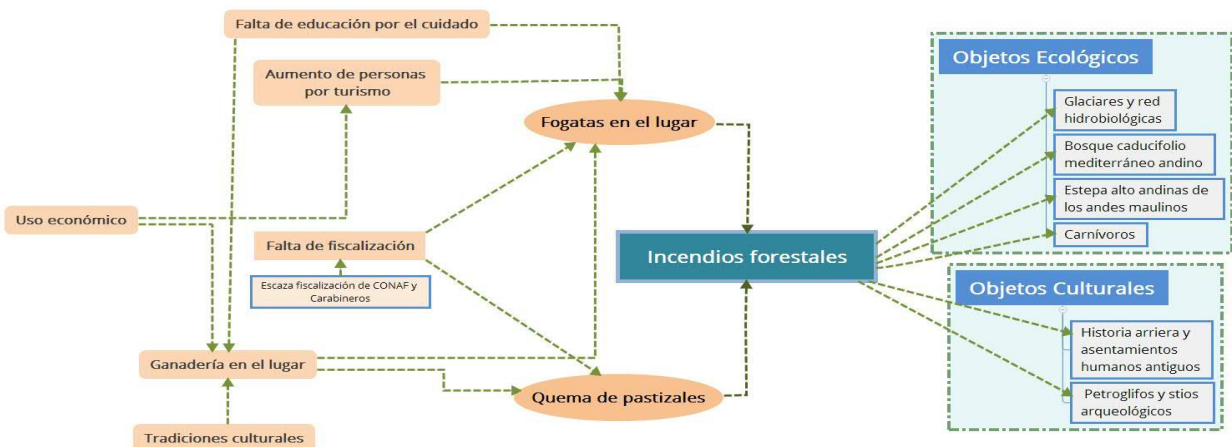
Falta de educación por el cuidado

Aumento de personas por turismo

Fogatas en el lugar

Uso económico

Falta de fiscalización

Escaza fiscalización de CONAF y Carabineros

Incendios forestales

Ganadería en el lugar

Quema de pastizales

Tradiciones culturales

Objetos Ecológicos

Glaciares y red hidrobiológicas

Bosque caducifolio mediterráneo andino

Estepa alto andinas de los andes maulinos

Carnívoros

Objetos Culturales

Historia arriera y asentamientos humanos antiguos

Petroglifos y stios arqueológicos